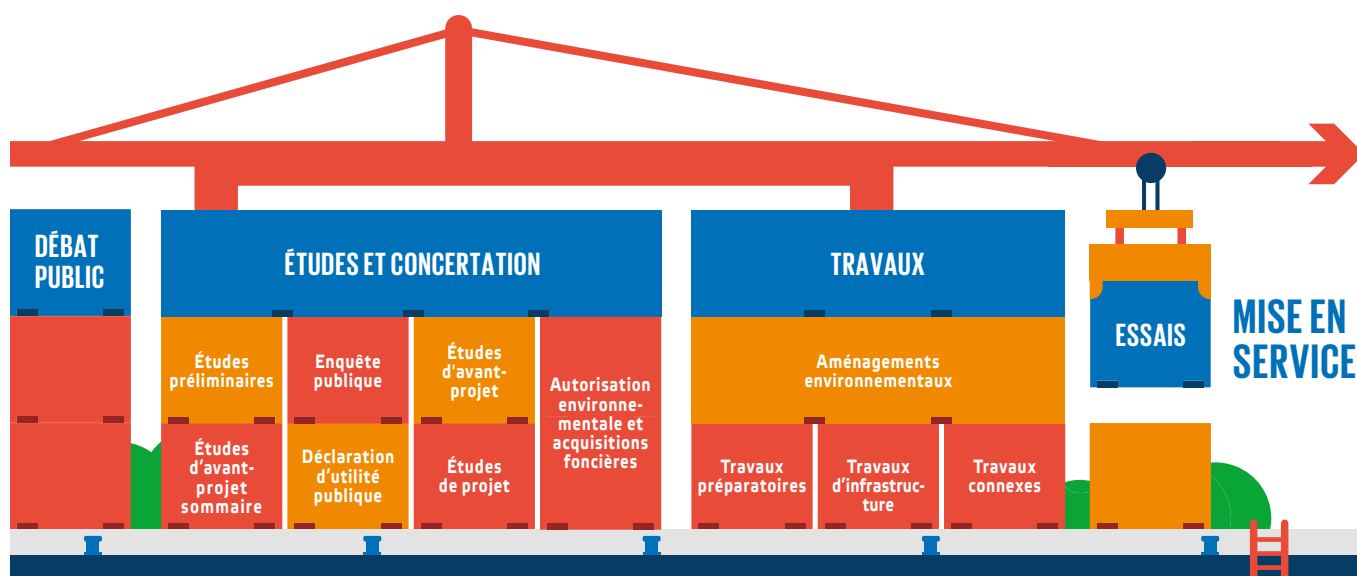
DÉBAT PUBLIC

ÉTUDES ET CONCERTATION

Études préliminaires

Enquête publique

Études d'avant-projet

Autorisation environnementale et acquisitions foncières

Études d'avant-projet sommaire

Déclaration d'utilité publique

Études de projet

TRAVAUX

Aménagements environnementaux

Travaux préparatoires

Travaux d'infrastructure

Travaux connexes

ESSAIS

MISE EN SERVICE